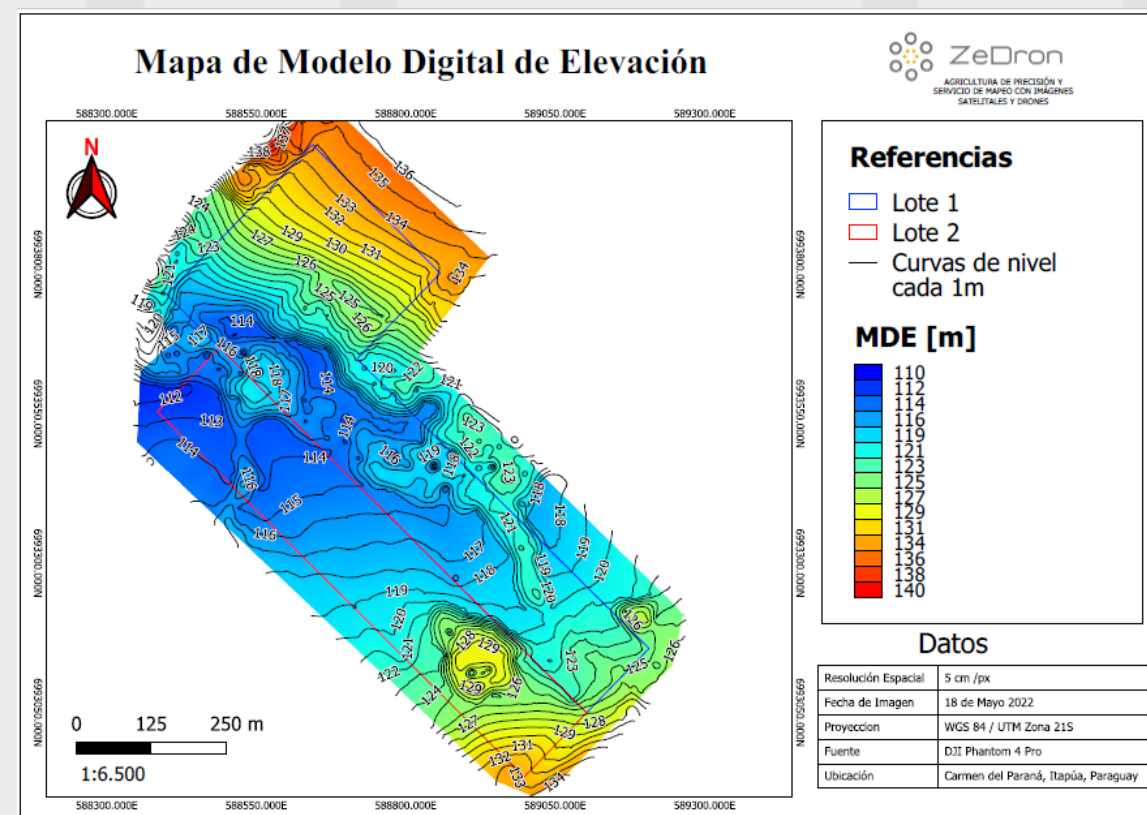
Mapa de Modelo Digital de Elevación

ZeDron
AGRICULTURA DE PRECISIÓN Y SERVICIO DE MAPEO CON IMÁGENES SATELITALES Y DRONES

588300.000E 588550.000E 588800.000E 589050.000E 589300.000E

N

6993800.000N
6993550.000N
6993300.000N
6993050.000N

136 137 138 135 134 133 132 131 130 129 127 126 125 124 123 121 120 119 118 117 116 115 114 113 112 122

0 125 250 m
1:6.500

588300.000E 588550.000E 588800.000E 589050.000E 589300.000E

Referencias
Lote 1
Lote 2
Curvas de nivel cada 1m

MDE [m]
110
112
114
116
119
121
123
125
127
129
131
134
136
138
140

Datos

| | |
|---|---|
| Resolución Espacial | 5 cm /px |
| Fecha de Imagen | 18 de Mayo 2022 |
| Proyeccion | WGS 84 / UTM Zona 21S |
| Fuente | DJI Phantom 4 Pro |
| Ubicación | Carmen del Paraná, Itapúa, Paraguay |